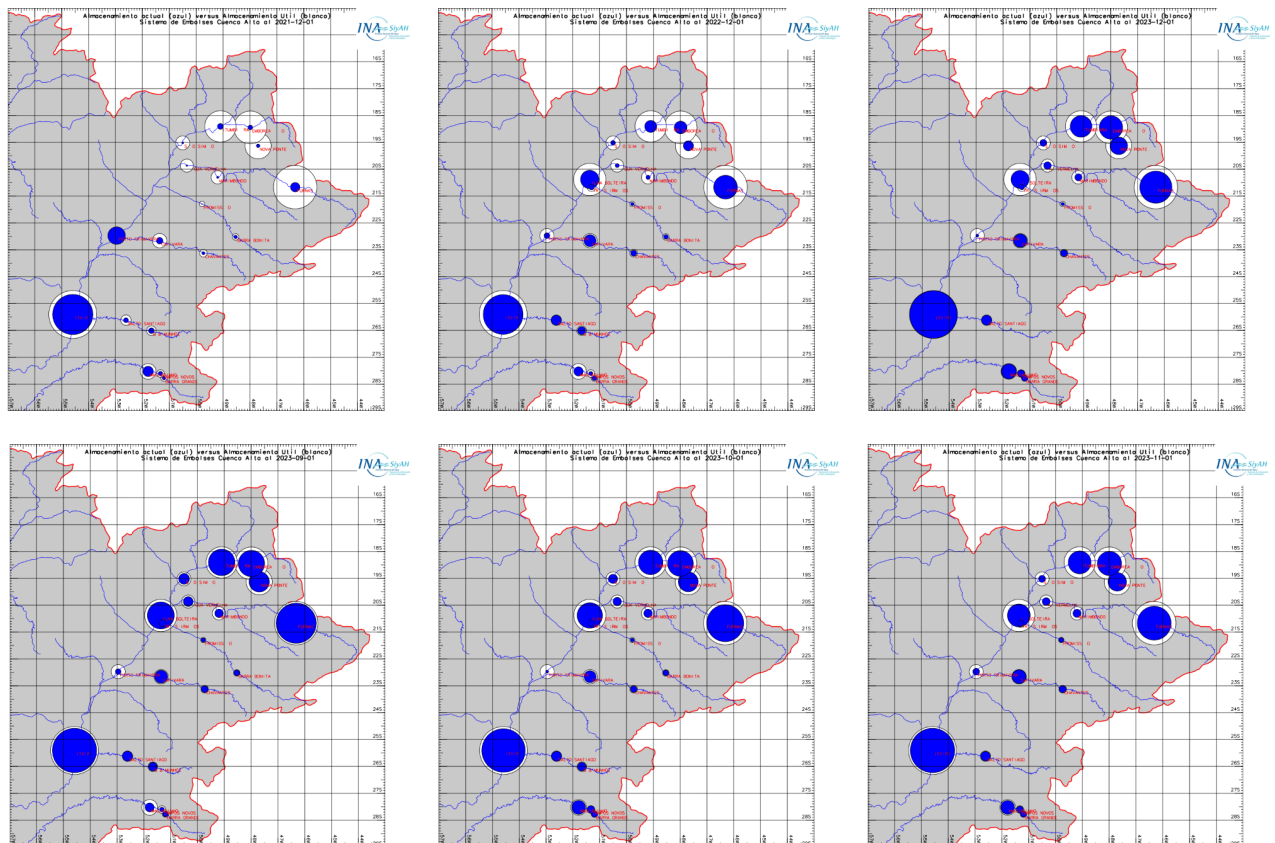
Almacenamiento actual (azul) versus Almacenamiento Util (blanco)
Sistema de Embalses Cuenca Alta al 2021-12-01

INA

16S
17S
18S
19S
20S
21S
22S
23S
24S
25S
26S
27S
28S

Almacenamiento actual (azul) versus Almacenamiento Util (blanco)
Sistema de Embalses Cuenca Alta al 2022-12-01

INA

16S
17S
18S
19S
20S
21S
22S
23S
24S
25S
26S
27S
28S

Almacenamiento actual (azul) versus Almacenamiento Util (blanco)
Sistema de Embalses Cuenca Alta al 2023-12-01

INA

16S
17S
18S
19S
20S
21S
22S
23S
24S
25S
26S
27S
28S

Almacenamiento actual (azul) versus Almacenamiento Util (blanco)
Sistema de Embalses Cuenca Alta al 2023-09-01

INA

16S
17S
18S
19S
20S
21S
22S
23S
24S
25S
26S
27S
28S

Almacenamiento actual (azul) versus Almacenamiento Util (blanco)
Sistema de Embalses Cuenca Alta al 2023-10-01

INA

16S
17S
18S
19S
20S
21S
22S
23S
24S
25S
26S
27S
28S

Almacenamiento actual (azul) versus Almacenamiento Util (blanco)
Sistema de Embalses Cuenca Alta al 2023-11-01

INA

16S
17S
18S
19S
20S
21S
22S
23S
24S
25S
26S
27S
28S